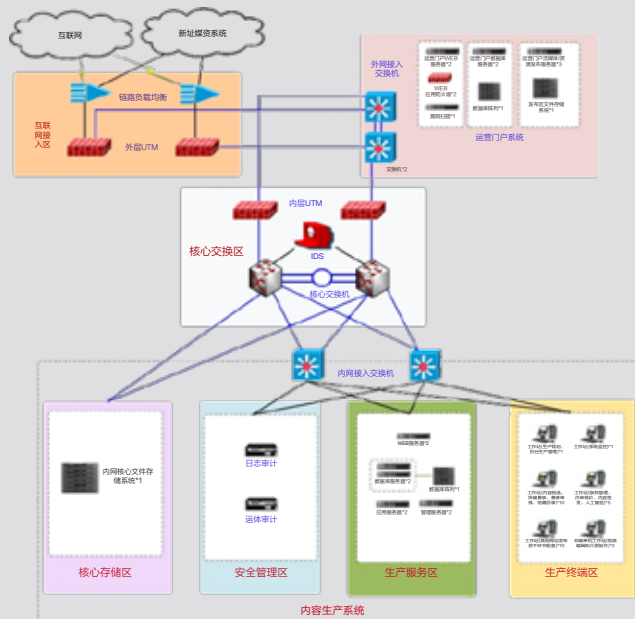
互联网

新址媒资系统

链路负载均衡

互联网接入区

外层UTM

外网接入交换机

运营门户WEB服务器*2

WEB应用防火墙*2

漏洞扫描*1

运营门户数据库服务器*2

数据库阵列*1

运营门户流媒体/资源发布服务器*3

发布区文件存储系统*1

运营门户系统

交换机*2

内层UTM

核心交换区

IDS

核心交换机

内网接入交换机

内网核心文件存储系统*1

核心存储区

日志审计

运维审计

安全管理区

WEB服务器*2

数据库服务器*2

数据库阵列*1

应用服务器*2

管理服务器*2

生产服务区

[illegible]

生产终端区

内容生产系统